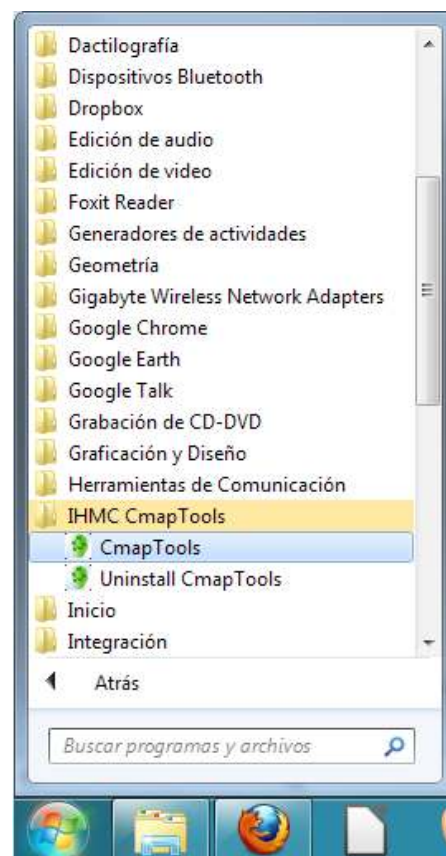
Dactilografía
Dispositivos Bluetooth
Dropbox
Edición de audio
Edición de video
Foxit Reader
Generadores de actividades
Geometría
Gigabyte Wireless Network Adapters
Google Chrome
Google Earth
Google Talk
Grabación de CD-DVD
Graficación y Diseño
Herramientas de Comunicación
IHMC CmapTools
CmapTools
Uninstall CmapTools
Inicio
Integración

Atrás

Buscar programas y archivos